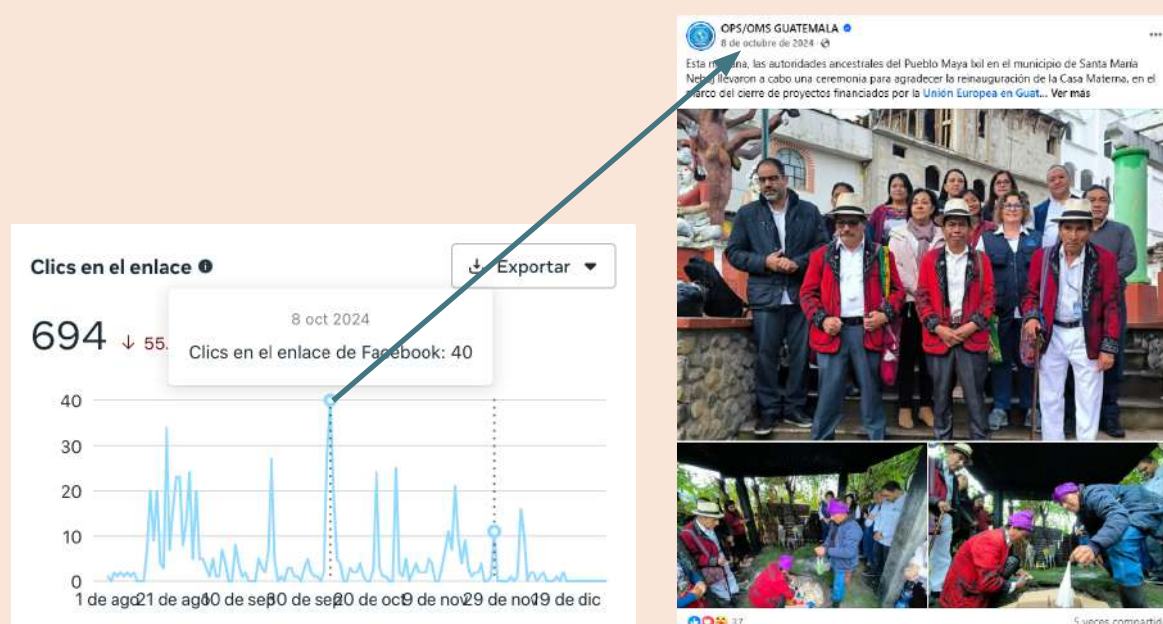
OPS/OMS GUATEMALA
8 de octubre de 2024 ·

Esta mañana, las autoridades ancestrales del Pueblo Maya Ixil en el municipio de Santa María Nebaj llevaron a cabo una ceremonia para agradecer la reinauguración de la Casa Materna, en el marco del cierre de proyectos financiados por la Unión Europea en Guat... Ver más

Clics en el enlace

Exportar

694 ↓ 55.

8 oct 2024

Clics en el enlace de Facebook: 40

40
30
20
10
0

1 de ago 21 de ago 10 de sep 30 de sep 20 de oct 9 de nov 29 de nov 19 de dic

37

5 veces compartido